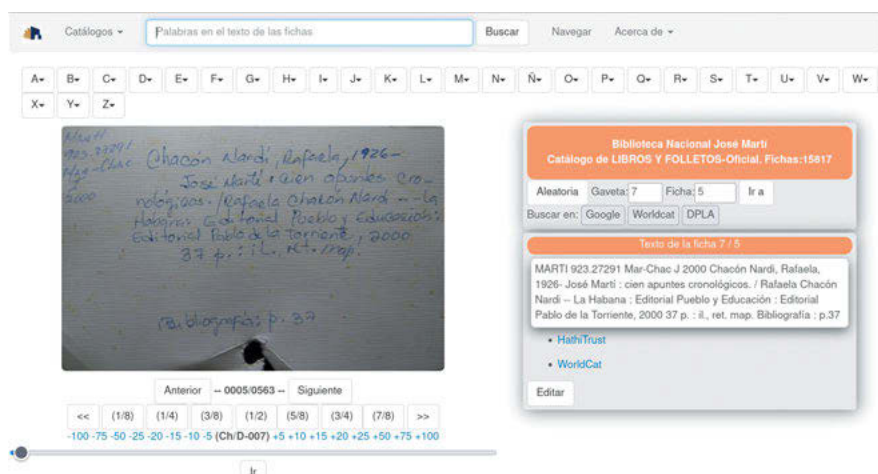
Catálogos ▾ Palabras en el texto de las fichas Buscar Navegar Acerca de ▾

A▾ B▾ C▾ D▾ E▾ F▾ G▾ H▾ I▾ J▾ K▾ L▾ M▾ N▾ Ñ▾ O▾ P▾ Q▾ R▾ S▾ T▾ U▾ V▾ W▾ X▾ Y▾ Z▾

Martí
923.27291
Mar-Chac
J
2000

Chacón Nardi, Rafaela, 1926-
José Martí : cien apuntes cronológicos. / Rafaela Chacón Nardi -- La Habana : Editorial Pueblo y Educación : Editorial Pablo de la Torriente, 2000
37 p. : il., ret. map.

Bibliografía: p. 37

Anterior -- 0005/0563 -- Siguiente

<< (1/8) (1/4) (3/8) (1/2) (5/8) (3/4) (7/8) >>

-100 -75 -50 -25 -20 -15 -10 -5 (Ch/D-007) +5 +10 +15 +20 +25 +50 +75 +100

Ir

Biblioteca Nacional José Martí
Catálogo de LIBROS Y FOLLETOS-Oficial. Fichas:15817

Aleatoria Gaveta: 7 Ficha: 5 Ir a

Buscar en: Google Worldcat DPLA

Texto de la ficha 7 / 5

MARTI 923.27291 Mar-Chac J 2000 Chacón Nardi, Rafaela, 1926- José Martí : cien apuntes cronológicos. / Rafaela Chacón Nardi -- La Habana : Editorial Pueblo y Educación : Editorial Pablo de la Torriente, 2000 37 p. : il., ret. map. Bibliografía : p.37

• HathiTrust
• WorldCat

Editar